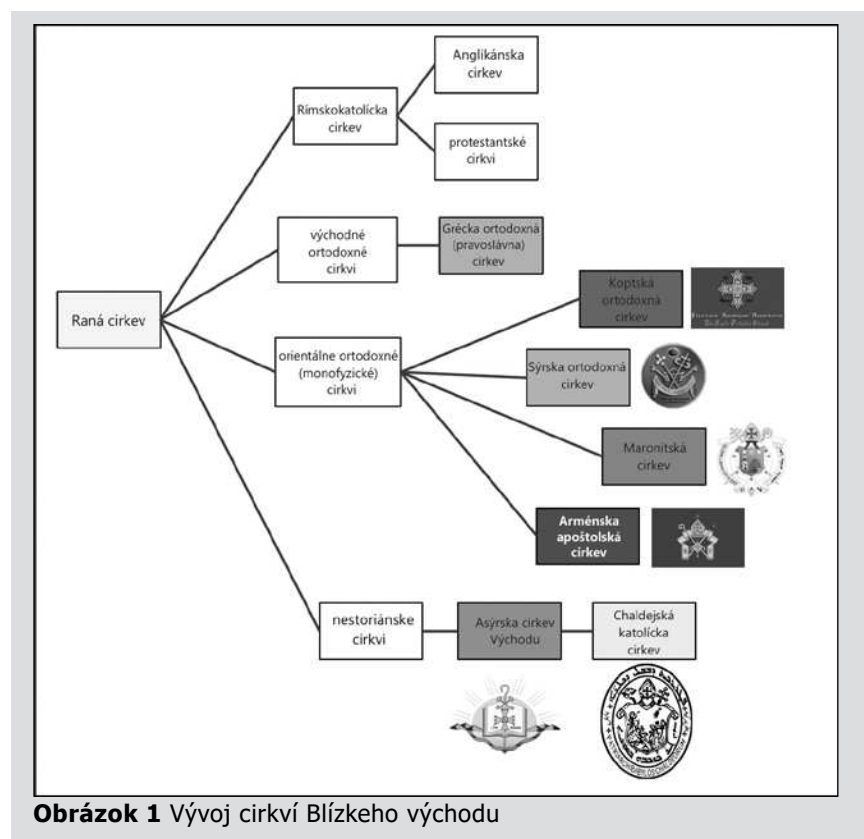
Raná cirkev

Rímskokatolícka cirkev

Anglikánska cirkev

protestantské cirkvi

východné ortodoxné cirkvi

Grécka ortodoxná (pravoslávna) cirkev

orientálne ortodoxné (monofyzické) cirkvi

Koptská ortodoxná cirkev

Sýrska ortodoxná cirkev

Maronitská cirkev

Arménska apoštolská cirkev

nestoriánske cirkvi

Asýrska cirkev Východu

Chaldejská katolícka cirkev

**Obrázok 1** Vývoj cirkví Blízkeho východu